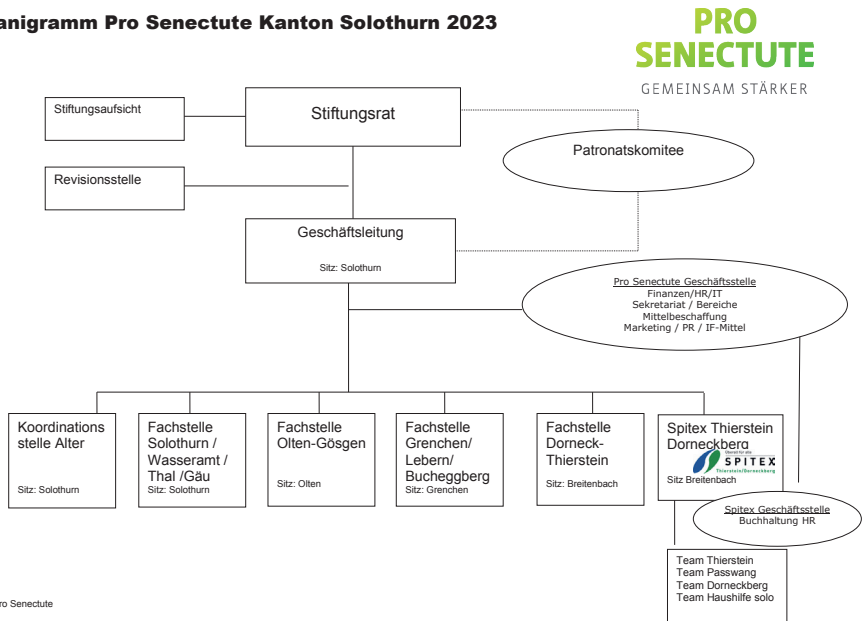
anigramm Pro Senectute Kanton Solothurn 2023

PRO SENECTUTE
GEMEINSAM STÄRKER

Stiftungsaufsicht

Stiftungsrat

Patronatskomitee

Revisionsstelle

Geschäftsleitung

Sitz: Solothurn

Pro Senectute Geschäftsstelle
Finanzen/HR/IT
Sekretariat / Bereiche
Mittelbeschaffung
Marketing / PR / IF-Mittel

Koordinations stelle Alter

Sitz: Solothurn

Fachstelle Solothurn / Wasseramt / Thal /Gäu
Sitz: Solothurn

Fachstelle Olten-Gösgen

Sitz: Olten

Fachstelle Grenchen/ Lebern/ Bucheggberg
Sitz: Grenchen

Fachstelle Dorneck-Thierstein

Sitz: Breitenbach

Spitex Thierstein Dorneckberg
SPITEX
Thierstein/Dorneckberg
Sitz Breitenbach

Spitex Geschäftsstelle
Buchhaltung HR

Team Thierstein
Team Passwang
Team Dorneckberg
Team Haushilfe solo

ro Senectute